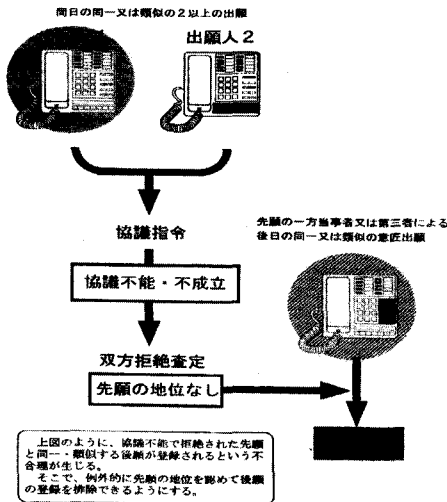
同日の同一又は類似の２以上の出願

出願人２

協議指令

協議不能・不成立

双方拒絶査定

先願の地位なし

先願の一方当事者又は第三者による後日の同一又は類似の意匠出願

上図のように、協議不能で拒絶された先願と同一・類似する後願が登録されるという不合理が生じる。
そこで、例外的に先願の地位を認めて後願の登録を排除できるようにする。